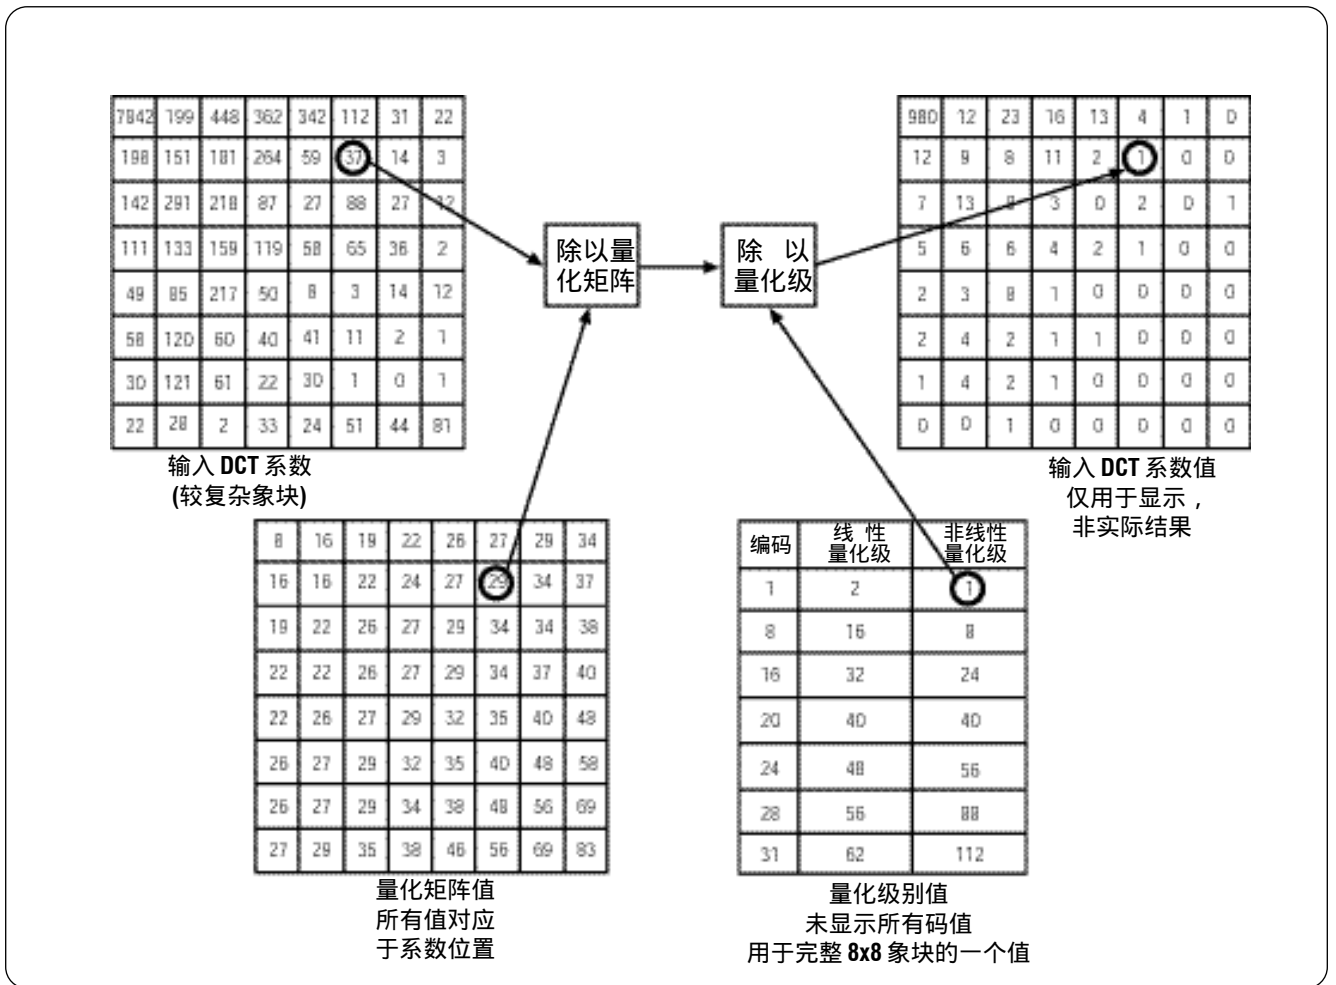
| 7842 | 199 | 448 | 362 | 342 | 112 | 31 | 22 |
|---|---|---|---|---|---|---|---|
| 198 | 151 | 181 | 264 | 59 | 37 | 14 | 3 |
| 142 | 291 | 218 | 87 | 27 | 88 | 27 | 12 |
| 111 | 133 | 159 | 119 | 58 | 65 | 36 | 2 |
| 49 | 85 | 217 | 50 | 8 | 3 | 14 | 12 |
| 58 | 120 | 60 | 40 | 41 | 11 | 2 | 1 |
| 30 | 121 | 61 | 22 | 30 | 1 | 0 | 1 |
| 22 | 28 | 2 | 33 | 24 | 51 | 44 | 81 |

输入 DCT 系数
(较复杂象块)

除以量化矩阵

除 以量化级

| 980 | 12 | 23 | 16 | 13 | 4 | 1 | 0 |
|---|---|---|---|---|---|---|---|
| 12 | 9 | 8 | 11 | 2 | 1 | 0 | 0 |
| 7 | 13 | 8 | 3 | 0 | 2 | 0 | 1 |
| 5 | 6 | 6 | 4 | 2 | 1 | 0 | 0 |
| 2 | 3 | 8 | 1 | 0 | 0 | 0 | 0 |
| 2 | 4 | 2 | 1 | 1 | 0 | 0 | 0 |
| 1 | 4 | 2 | 1 | 0 | 0 | 0 | 0 |
| 0 | 0 | 1 | 0 | 0 | 0 | 0 | 0 |

输入 DCT 系数值
仅用于显示，
非实际结果

| 8 | 16 | 19 | 22 | 26 | 27 | 29 | 34 |
|---|---|---|---|---|---|---|---|
| 16 | 16 | 22 | 24 | 27 | 29 | 34 | 37 |
| 19 | 22 | 26 | 27 | 29 | 34 | 34 | 38 |
| 22 | 22 | 26 | 27 | 29 | 34 | 37 | 40 |
| 22 | 26 | 27 | 29 | 32 | 35 | 40 | 48 |
| 26 | 27 | 29 | 32 | 35 | 40 | 48 | 58 |
| 26 | 27 | 29 | 34 | 38 | 48 | 56 | 69 |
| 27 | 29 | 35 | 38 | 46 | 56 | 69 | 83 |

量化矩阵值
所有值对应
于系数位置

| 编码 | 线 性 量化级 | 非线性 量化级 |
|---|---|---|
| 1 | 2 | 1 |
| 8 | 16 | 8 |
| 16 | 32 | 24 |
| 20 | 40 | 40 |
| 24 | 48 | 56 |
| 28 | 56 | 88 |
| 31 | 62 | 112 |

量化级别值
未显示所有码值
用于完整 8x8 象块的一个值